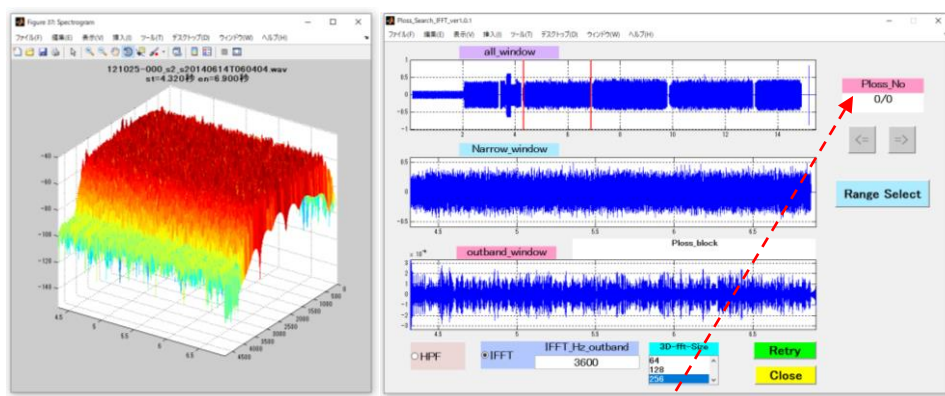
Figure 31: Spectrogram

ファイル(F) 編集(E) 表示(V) 挿入(I) ツール(T) デスクトップ(D) ウィンドウ(W) ヘルプ(H)

121025-000_s2_s20140614T060404.wav
st=4.320秒 en=6.900秒

-60
-80
-100
-120
-140

4.5
5
5.5
6
6.5

0
500
1000
1500
2000
2500
3000
3500
4000
4500

Ploss_Search_IFFT_ver1.0.1

ファイル(F) 編集(E) 表示(V) 挿入(I) ツール(T) デスクトップ(D) ウィンドウ(W) ヘルプ(H)

all_window

1
0.5
0
-0.5
-1
0
2
4
6
8
10
12
14

Narrow_window

0.5
0
-0.5
4.5
5
5.5
6
6.5

Ploss_block

outband_window

$\times 10^{-4}$
3
2
1
0
-1
-2
-3
4.5
5
5.5
6
6.5

Ploss_No
0/0

<=
=>

Range Select

HPF

IFFT

IFFT_Hz_outband
3600

3D-fft-Size
64
128
256

Retry

Close